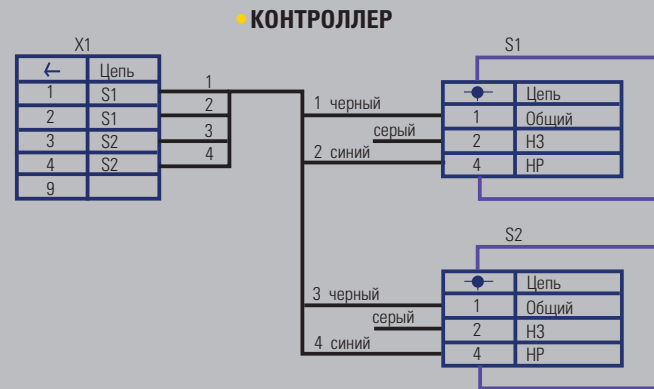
КОНТРОЛЛЕР

X1

| ← | Цепь |
|---|---|
| 1 | S1 |
| 2 | S1 |
| 3 | S2 |
| 4 | S2 |
| 9 | |

1
2
3
4

1 черный
серый
2 синий

S1

| ⊸ | Цепь |
|---|---|
| 1 | Общий |
| 2 | НЗ |
| 4 | НР |

3 черный
серый
4 синий

S2

| ⊸ | Цепь |
|---|---|
| 1 | Общий |
| 2 | НЗ |
| 4 | НР |